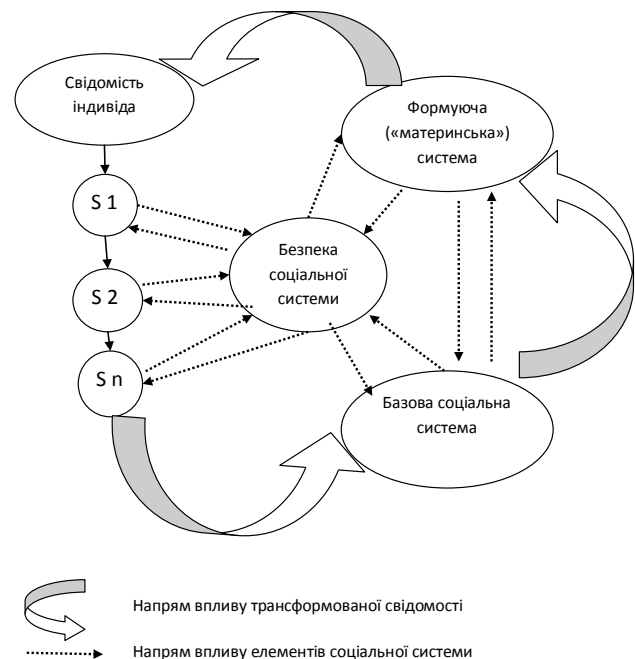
Свідомість індивіда

Формуюча («материнська») система

S 1

S 2

S n

Безпека соціальної системи

Базова соціальна система

Напрям впливу трансформованої свідомості

Напрям впливу елементів соціальної системи